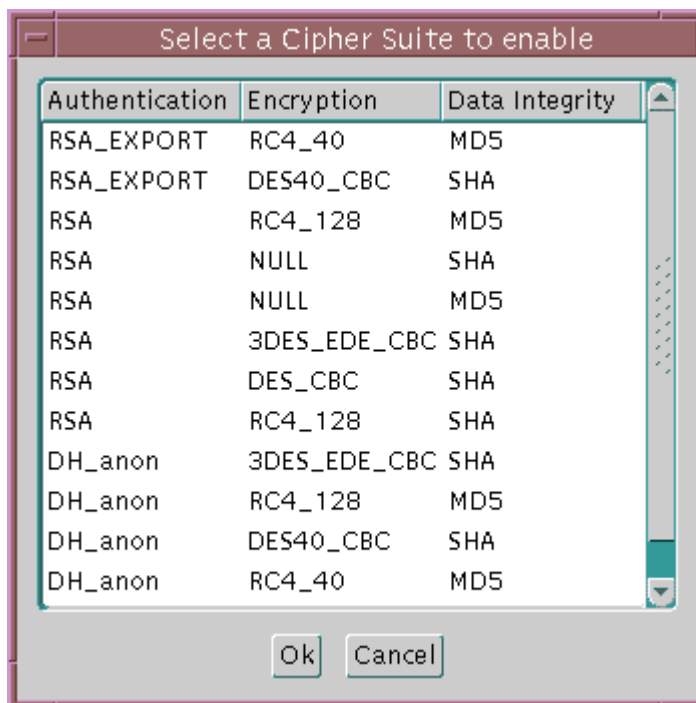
Select a Cipher Suite to enable

| Authentication | Encryption | Data Integrity |
|---|---|---|
| RSA_EXPORT | RC4_40 | MD5 |
| RSA_EXPORT | DES40_CBC | SHA |
| RSA | RC4_128 | MD5 |
| RSA | NULL | SHA |
| RSA | NULL | MD5 |
| RSA | 3DES_EDE_CBC | SHA |
| RSA | DES_CBC | SHA |
| RSA | RC4_128 | SHA |
| DH_anon | 3DES_EDE_CBC | SHA |
| DH_anon | RC4_128 | MD5 |
| DH_anon | DES40_CBC | SHA |
| DH_anon | RC4_40 | MD5 |

Ok Cancel